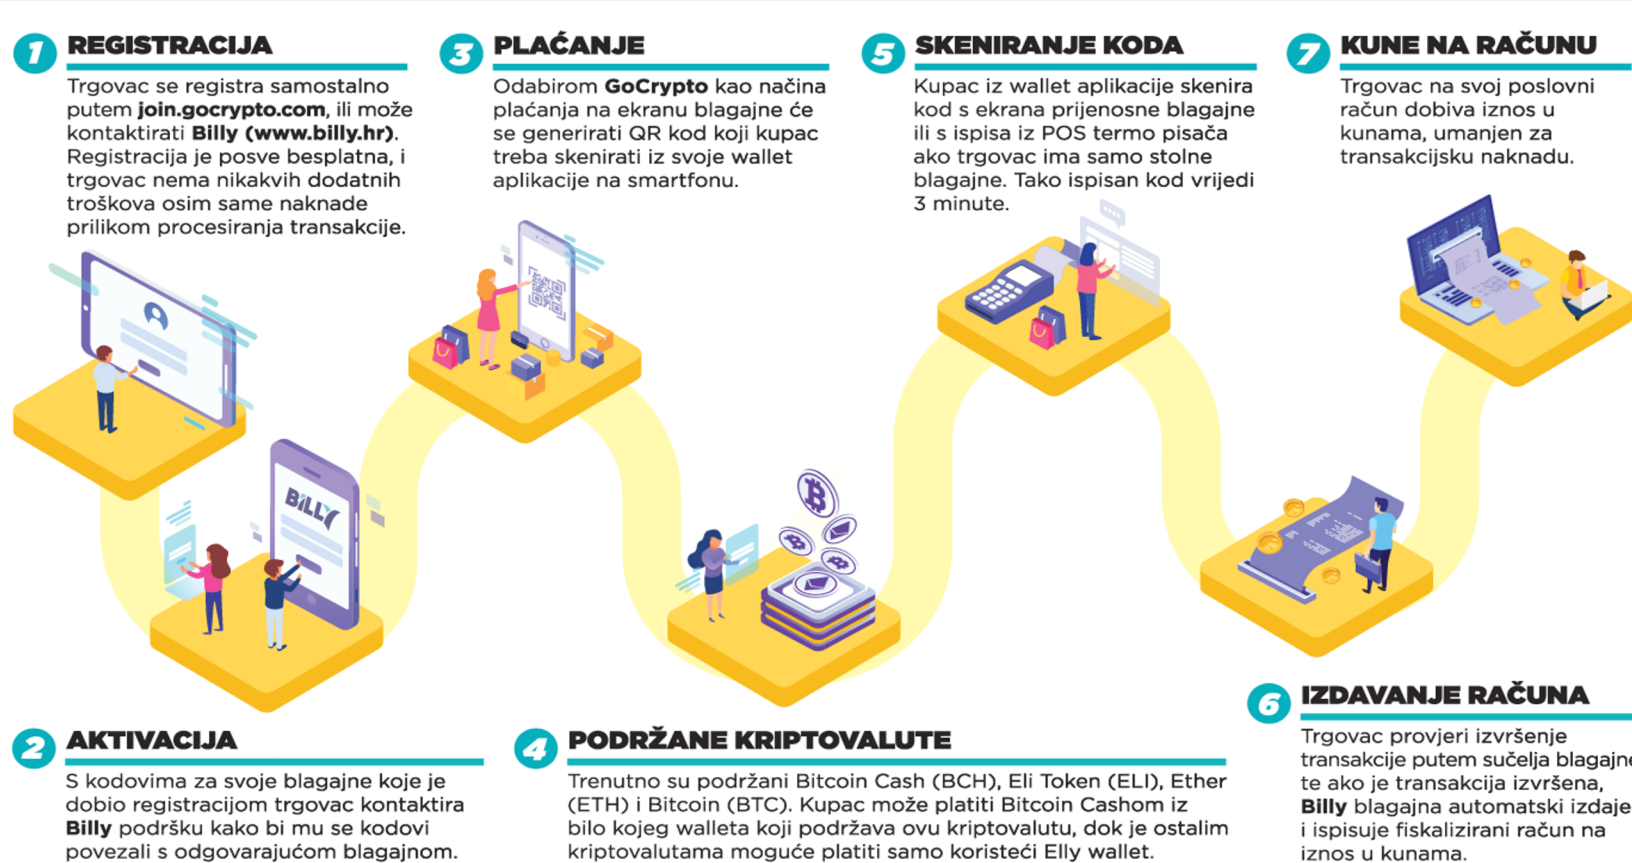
1 REGISTRACIJA

Trgovac se registra samostalno putem **join.gocrypto.com**, ili može kontaktirati **Billy (www.billy.hr)**. Registracija je posve besplatna, i trgovac nema nikakvih dodatnih troškova osim same naknade prilikom procesiranja transakcije.

3 PLAĆANJE

Odabirom **GoCrypto** kao načina plaćanja na ekranu blagajne će se generirati QR kod koji kupac treba skenirati iz svoje wallet aplikacije na smartfonu.

5 SKENIRANJE KODA

Kupac iz wallet aplikacije skenira kod s ekrana prijenosne blagajne ili s ispisa iz POS termo pisača ako trgovac ima samo stolne blagajne. Tako ispisan kod vrijedi 3 minute.

7 KUNE NA RAČUNU

Trgovac na svoj poslovni račun dobiva iznos u kunama, umanjen za transakcijsku naknadu.

BILLY

2 AKTIVACIJA

S kodovima za svoje blagajne koje je dobio registracijom trgovac kontaktira **Billy** podršku kako bi mu se kodovi povezali s odgovarajućom blagajnom.

4 PODRŽANE KRIPTOVALUTE

Trenutno su podržani Bitcoin Cash (BCH), Eli Token (ELI), Ether (ETH) i Bitcoin (BTC). Kupac može platiti Bitcoin Cashom iz bilo kojeg walleta koji podržava ovu kriptovalutu, dok je ostalim kriptovalutama moguće platiti samo koristeći Elly wallet.

6 IZDAVANJE RAČUNA

Trgovac provjeri izvršenje transakcije putem sučelja blagajne te ako je transakcija izvršena, **Billy** blagajna automatski izdaje i ispisuje fiskalizirani račun na iznos u kunama.